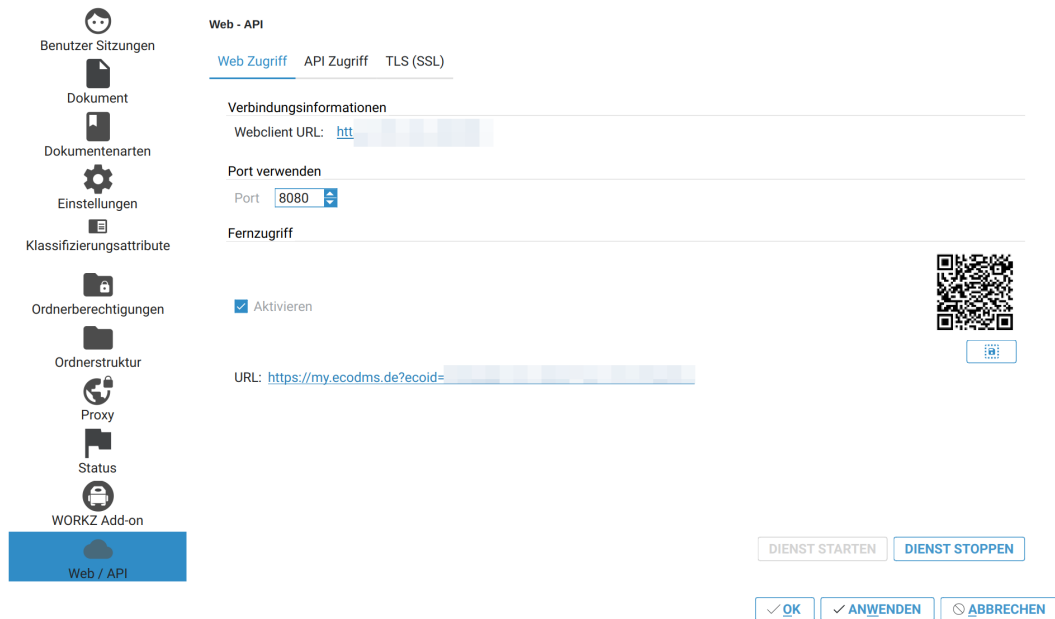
Benutzer Sitzungen
Dokument
Dokumentenarten
Einstellungen
Klassifizierungsattribute
Ordnerberechtigungen
Ordnerstruktur
Proxy
Status
WORKZ Add-on
Web / API

Web - API

Web Zugriff | API Zugriff | TLS (SSL)

Verbindungsinformationen
Webclient URL: htt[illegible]

Port verwenden
Port 8080

Fernzugriff

Aktivieren

URL: https://my.ecodms.de?ecoid=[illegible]

DIENST STARTEN | DIENST STOPPEN

OK | ANWENDEN | ABBRECHEN